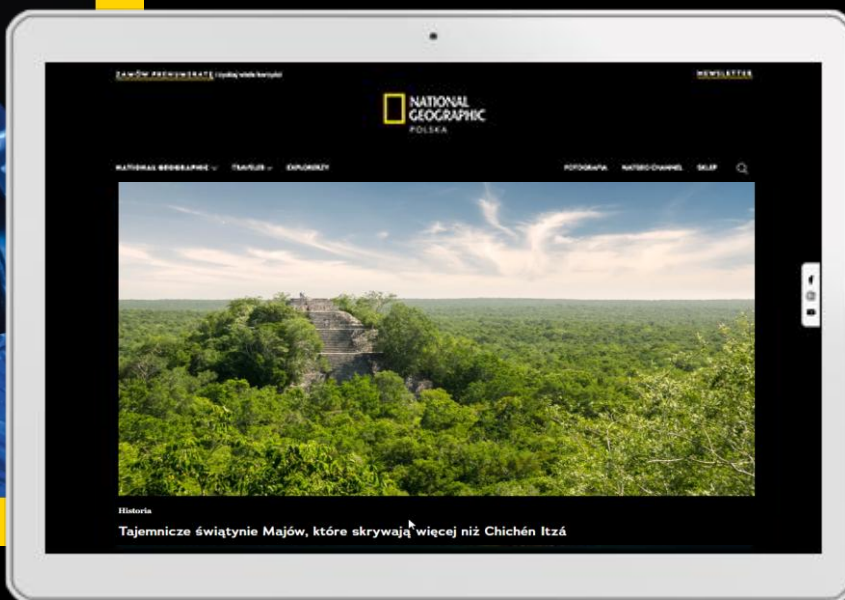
ZAMÓW PRENUMERATĘ i zyskaj wiele korzyści

NEWSLETTER

NATIONAL GEOGRAPHIC POLSKA

NATIONAL GEOGRAPHIC ⌄ TRAVELER ⌄ EXPLORERZY

FOTOGRAFIA NATGEO CHANNEL SKLEP

Historia

Tajemnicze świątynie Majów, które skrywają więcej niż Chichén Itzá